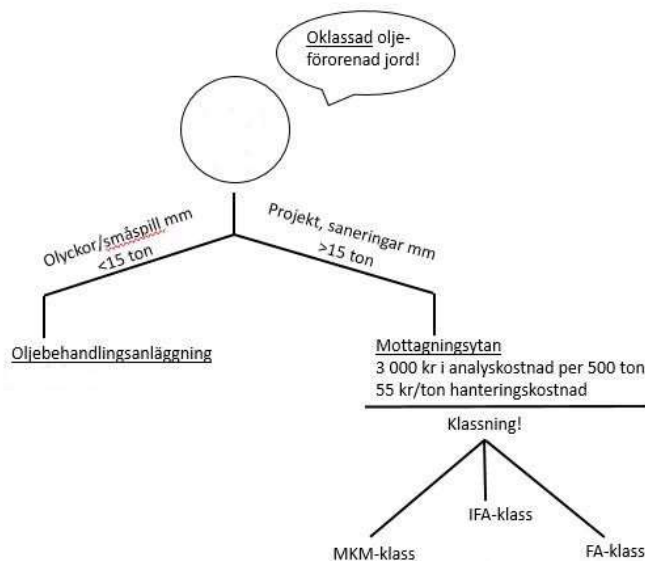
Oklassad olje-förorenad jord!

Olyckor/småspill mm
<15 ton

Projekt, saneringar mm
>15 ton

Oljebehandlingsanläggning

Mottagningsytan
3 000 kr i analyskostnad per 500 ton
55 kr/ton hanteringskostnad

Klassning!

MKM-klass

IFA-klass

FA-klass